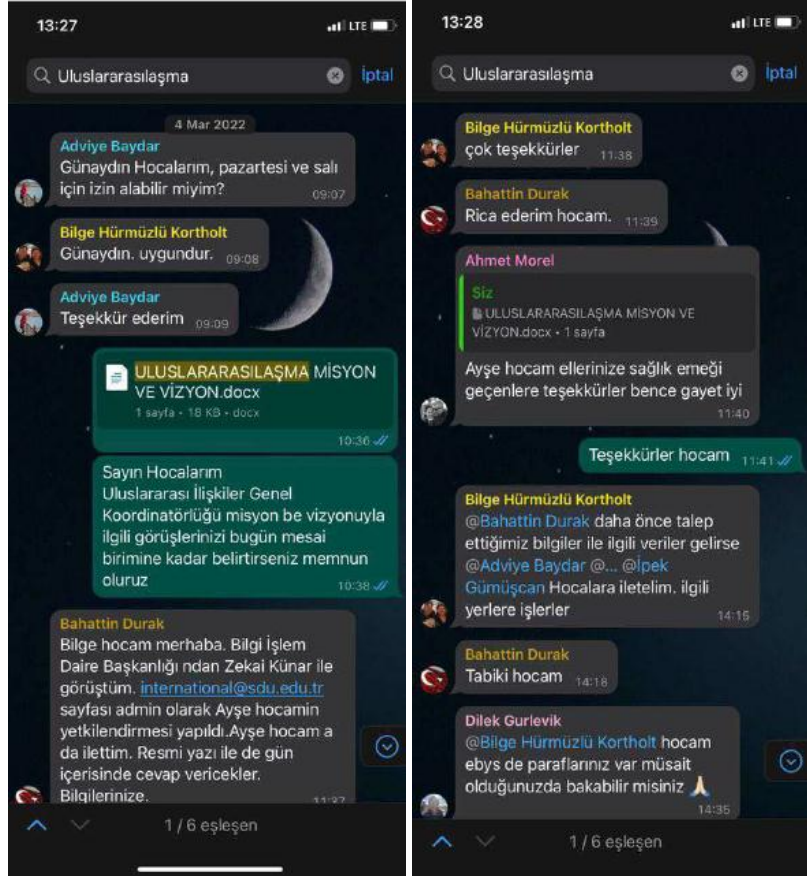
13:27

LTE

Uluslararasılaşma

İptal

4 Mar 2022

Adviye Baydar
Günaydın Hocalarım, pazartesi ve salı için izin alabilir miyim? 09:07

Bilge Hürmüzlü Kortholt
Günaydın. uygundur. 09:08

Adviye Baydar
Teşekkür ederim 09:09

ULUSLARARASILAŞMA MİSYON VE VİZYON.docx
1 sayfa • 18 KB • docx
10:36

Sayın Hocalarım
Uluslararası İlişkiler Genel Koordinatörlüğü misyon be vizyonuyla ilgili görüşlerinizi bugün mesai birimine kadar belirtirseniz memnun oluruz 10:38

Bahattin Durak
Bilge hocam merhaba. Bilgi İşlem Daire Başkanlığı ndan Zekai Künar ile görüştüm. international@sdu.edu.tr sayfası admin olarak Ayşe hocamin yetkilendirmesi yapıldı.Ayşe hocam a da ilettim. Resmi yazı ile de gün içerisinde cevap vericekler. Bilgilerinize. 11:37

1 / 6 eşleşen

13:28

LTE

Uluslararasılaşma

İptal

Bilge Hürmüzlü Kortholt
çok teşekkürler 11:38

Bahattin Durak
Rica ederim hocam. 11:39

Ahmet Morel
Siz
ULUSLARARASILAŞMA MİSYON VE VİZYON.docx • 1 sayfa
Ayşe hocam ellerinize sağlık emeği geçenlere teşekkürler bence gayet iyi 11:40

Teşekkürler hocam 11:41

Bilge Hürmüzlü Kortholt
@Bahattin Durak daha önce talep ettiğimiz bilgiler ile ilgili veriler gelirse @Adviye Baydar @... @İpek Gümüşcan Hocalara iletelim. ilgili yerlere işlerler 14:15

Bahattin Durak
Tabiki hocam 14:18

Dilek Gurlevik
@Bilge Hürmüzlü Kortholt hocam ebys de paraflarınız var müsait olduğunuzda bakabilir misiniz 🙏 14:35

1 / 6 eşleşen